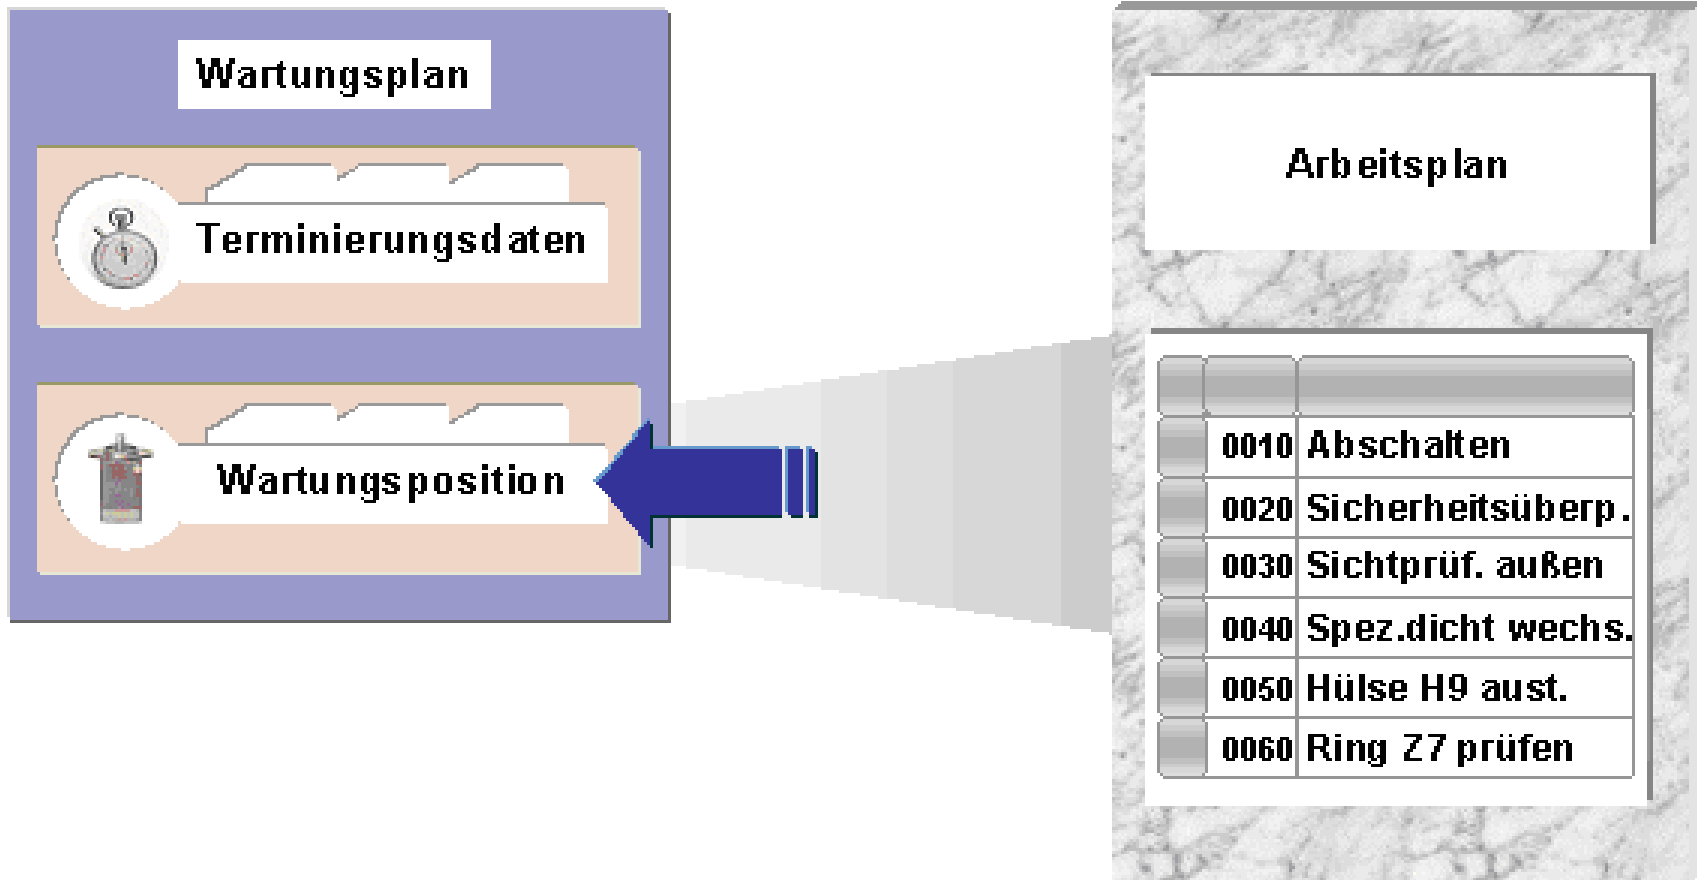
Wartungsplan

Terminierungsdaten

Wartungsposition

Arbeitsplan

|  |  |  |
|---|---|---|
|  | 0010 | Abschalten |
|  | 0020 | Sicherheitsüberp. |
|  | 0030 | Sichtprüf. außen |
|  | 0040 | Spez.dicht wechs. |
|  | 0050 | Hülse H9 aust. |
|  | 0060 | Ring Z7 prüfen |